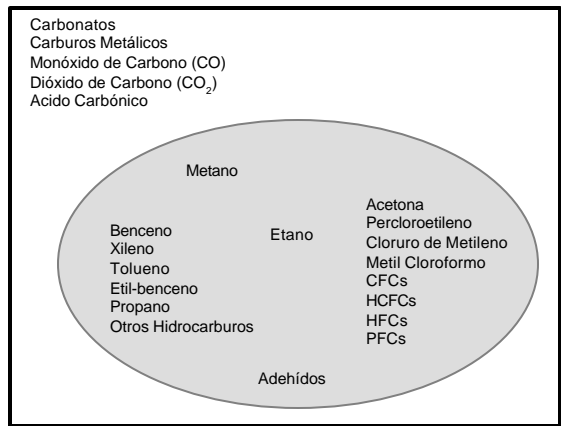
Carbonatos
Carburos Metálicos
Monóxido de Carbono (CO)
Dióxido de Carbono ($CO_2$)
Acido Carbónico

Metano

Benceno
Xileno
Tolueno
Etil-benceno
Propano
Otros Hidrocarburos

Etano

Acetona
Percloroetileno
Cloruro de Metileno
Metil Cloroformo
CFCs
HCFCs
HFCs
PFCs

Adehídos